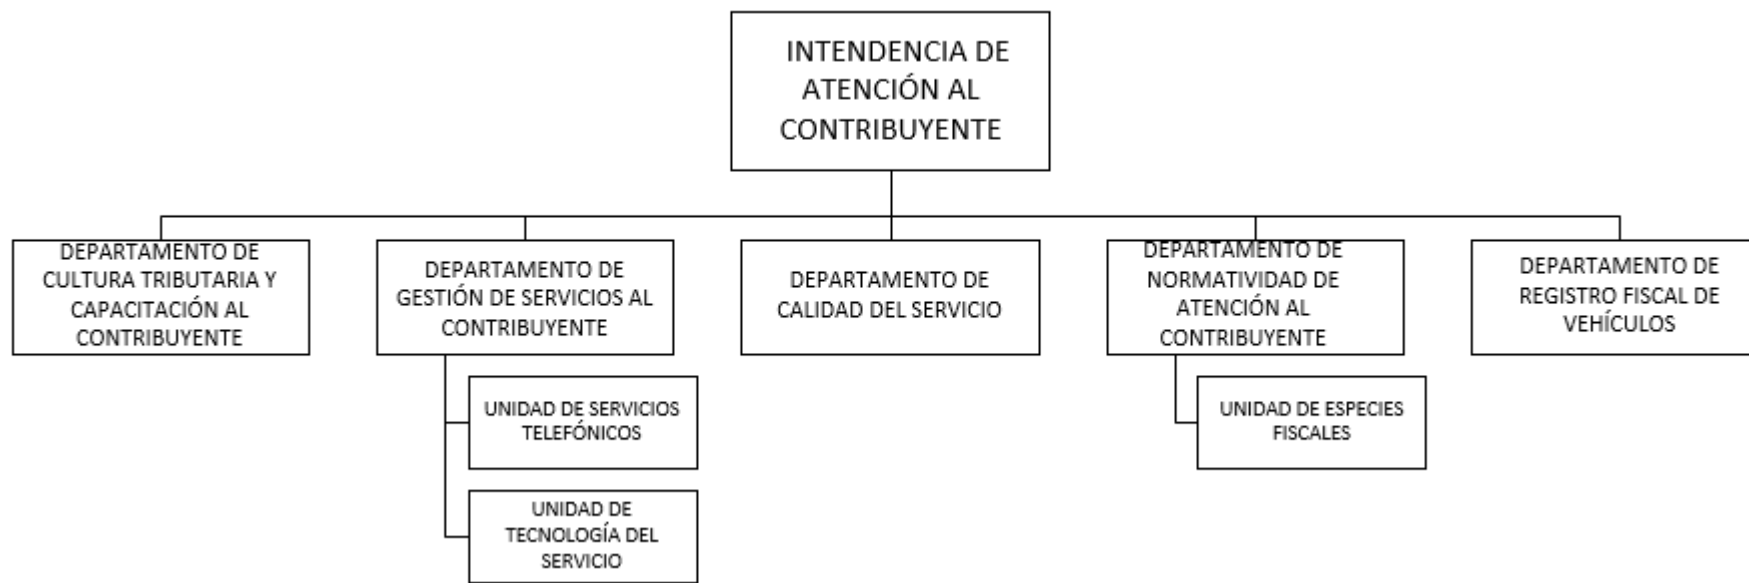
INTENDENCIA DE ATENCIÓN AL CONTRIBUYENTE

DEPARTAMENTO DE CULTURA TRIBUTARIA Y CAPACITACIÓN AL CONTRIBUYENTE

DEPARTAMENTO DE GESTIÓN DE SERVICIOS AL CONTRIBUYENTE

UNIDAD DE SERVICIOS TELEFÓNICOS

UNIDAD DE TECNOLOGÍA DEL SERVICIO

DEPARTAMENTO DE CALIDAD DEL SERVICIO

DEPARTAMENTO DE NORMATIVIDAD DE ATENCIÓN AL CONTRIBUYENTE

UNIDAD DE ESPECIES FISCALES

DEPARTAMENTO DE REGISTRO FISCAL DE VEHÍCULOS